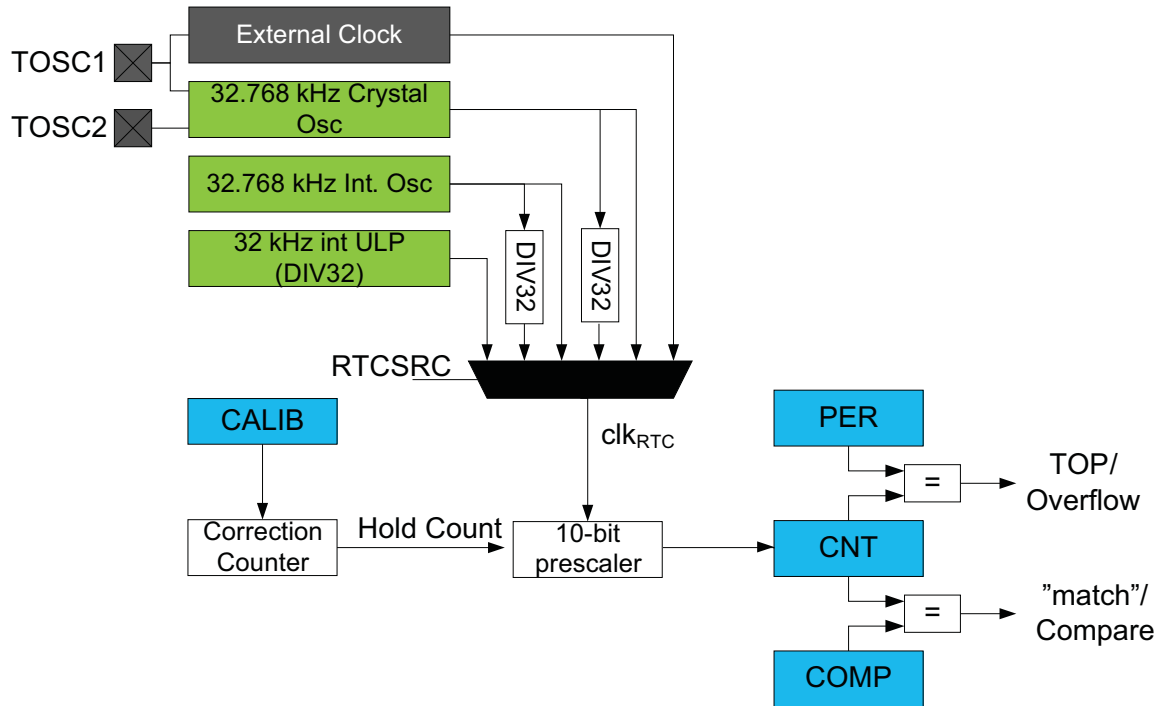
TOSC1

TOSC2

External Clock

32.768 kHz Crystal Osc

32.768 kHz Int. Osc

32 kHz int ULP (DIV32)

DIV32

DIV32

RTCSRC

CALIB

clk$_{RTC}$

PER

=

TOP/ Overflow

Correction Counter

Hold Count

10-bit prescaler

CNT

=

”match”/ Compare

COMP